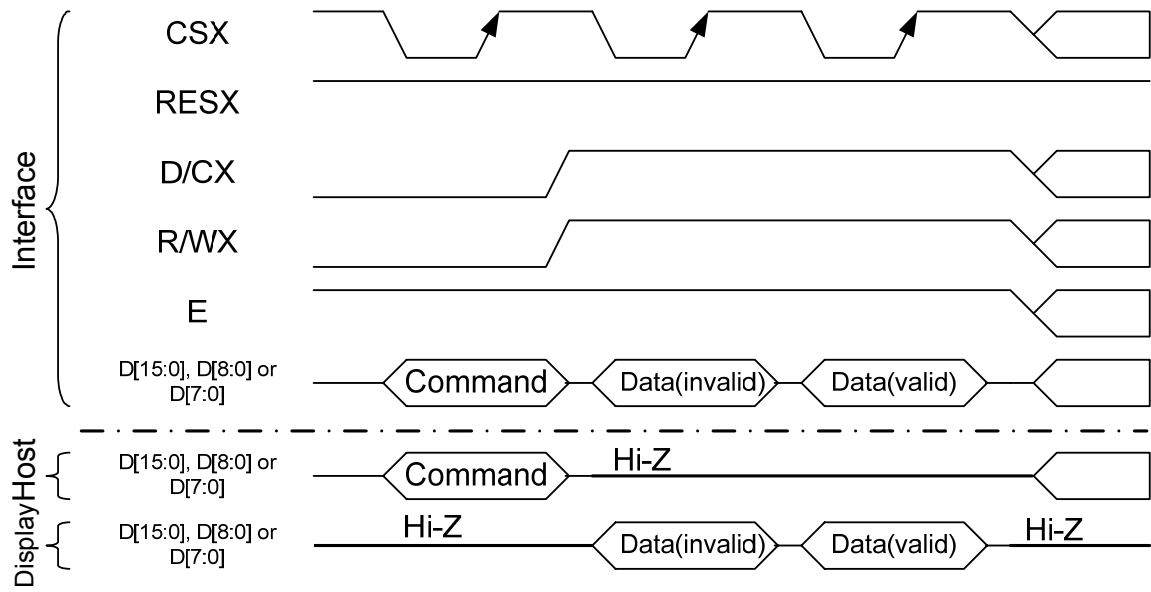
Interface

CSX

RESX

D/CX

R/WX

E

D[15:0], D[8:0] or D[7:0]

Command

Data(invalid)

Data(valid)

Host

D[15:0], D[8:0] or D[7:0]

Command

Hi-Z

Display

D[15:0], D[8:0] or D[7:0]

Hi-Z

Data(invalid)

Data(valid)

Hi-Z